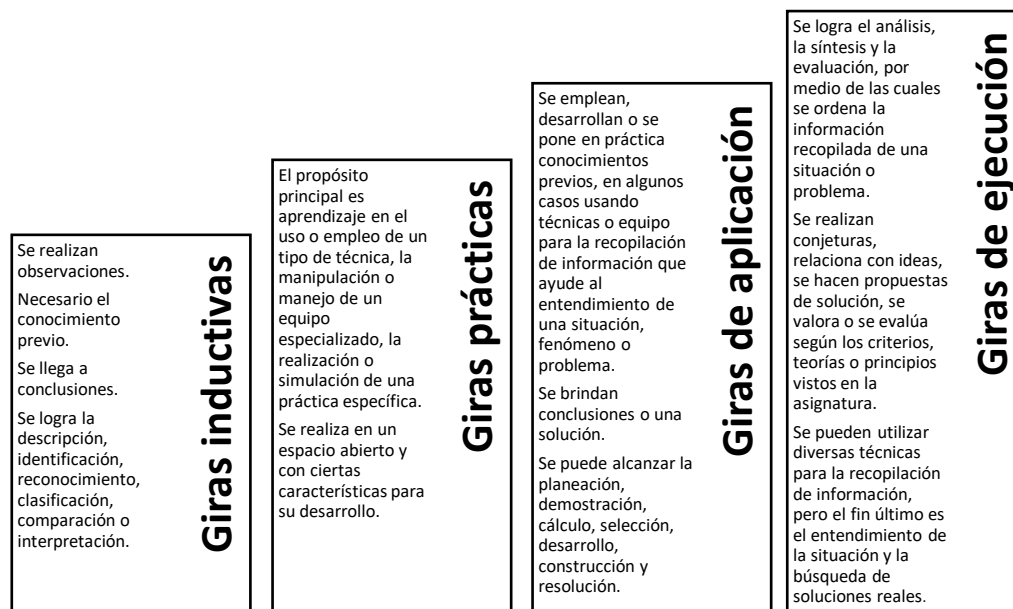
Se realizan observaciones.

Necesario el conocimiento previo.

Se llega a conclusiones.

Se logra la descripción, identificación, reconocimiento, clasificación, comparación o interpretación.

Giras inductivas

El propósito principal es aprendizaje en el uso o empleo de un tipo de técnica, la manipulación o manejo de un equipo especializado, la realización o simulación de una práctica específica.

Se realiza en un espacio abierto y con ciertas características para su desarrollo.

Giras prácticas

Se emplean, desarrollan o se pone en práctica conocimientos previos, en algunos casos usando técnicas o equipo para la recopilación de información que ayude al entendimiento de una situación, fenómeno o problema.

Se brindan conclusiones o una solución.

Se puede alcanzar la planeación, demostración, cálculo, selección, desarrollo, construcción y resolución.

Giras de aplicación

Se logra el análisis, la síntesis y la evaluación, por medio de las cuales se ordena la información recopilada de una situación o problema.

Se realizan conjeturas, relaciona con ideas, se hacen propuestas de solución, se valora o se evalúa según los criterios, teorías o principios vistos en la asignatura.

Se pueden utilizar diversas técnicas para la recopilación de información, pero el fin último es el entendimiento de la situación y la búsqueda de soluciones reales.

Giras de ejecución